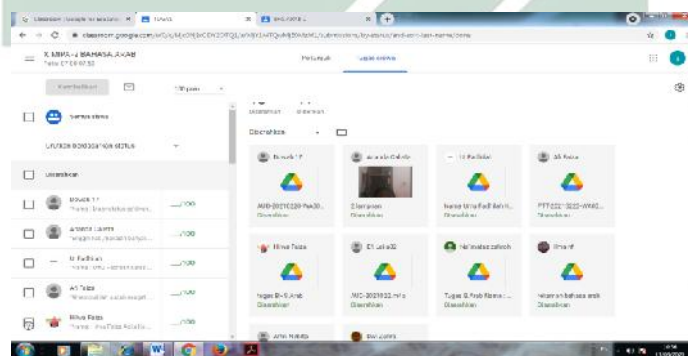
X MIPA-2 BAHASA ARAB

Petunjuk Tugas siswa

Kembalikan

Semua siswa

URUTKAN BERDASARKAN STATUS

Diserahkan

Diserahkan

/100

/100

/100

/100

/100

Diserahkan

Diserahkan

Diserahkan

Diserahkan

Diserahkan

Diserahkan

Diserahkan

Diserahkan